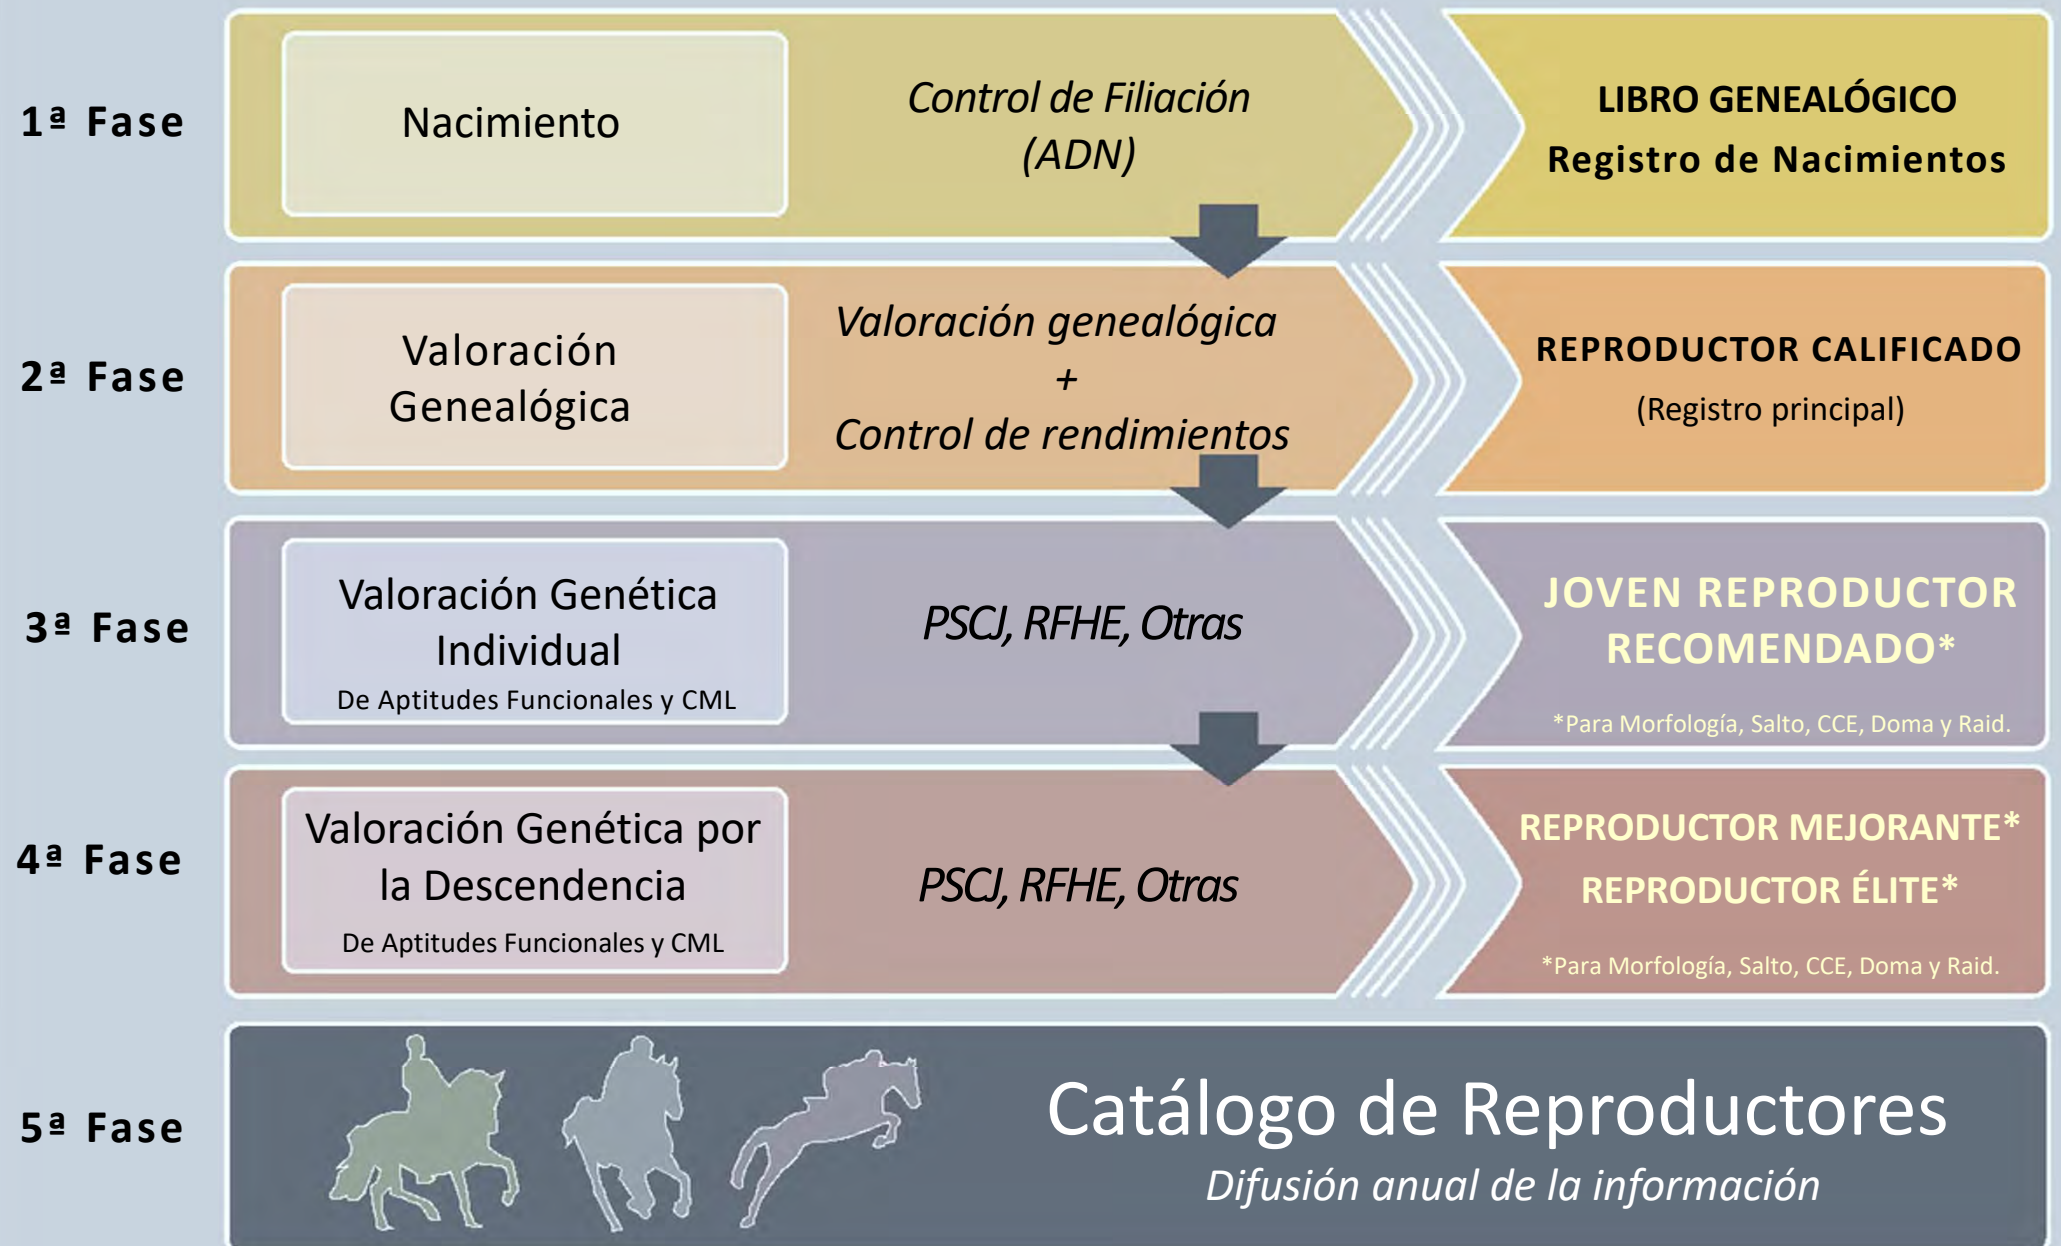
1ª Fase

Nacimiento

Control de Filiación (ADN)

LIBRO GENEALÓGICO
Registro de Nacimientos

2ª Fase

Valoración Genealógica

Valoración genealógica
+
Control de rendimientos

REPRODUCTOR CALIFICADO
(Registro principal)

3ª Fase

Valoración Genética Individual
De Aptitudes Funcionales y CML

PSCJ, RFHE, Otras

JOVEN REPRODUCTOR RECOMENDADO*

*Para Morfología, Salto, CCE, Doma y Raid.

4ª Fase

Valoración Genética por la Descendencia
De Aptitudes Funcionales y CML

PSCJ, RFHE, Otras

REPRODUCTOR MEJORANTE*
REPRODUCTOR ÉLITE*

*Para Morfología, Salto, CCE, Doma y Raid.

5ª Fase

Catálogo de Reproductores
Difusión anual de la información